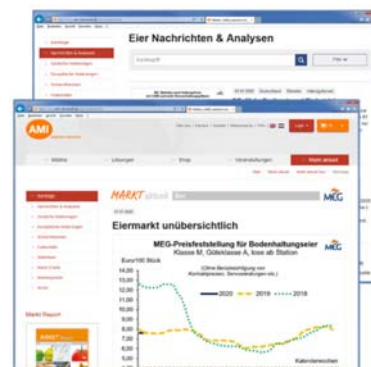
Eier Nachrichten & Analysen

AMI

MARKT

MEG

Eiermarkt unübersichtlich

MEG-Preisfeststellung für Bodenhaltungseier
Klasse M, Güteklasse A, lose ab Station

Euro/100 Stück

(Ohne Berücksichtigung von Kontraktpreisen, Sonvereinbarungen etc.)

2020
2019
2018

14,00
13,00
12,00
11,00
10,00
9,00
8,00
7,00
6,00
5,00

Kalenderwochen

Markt Report